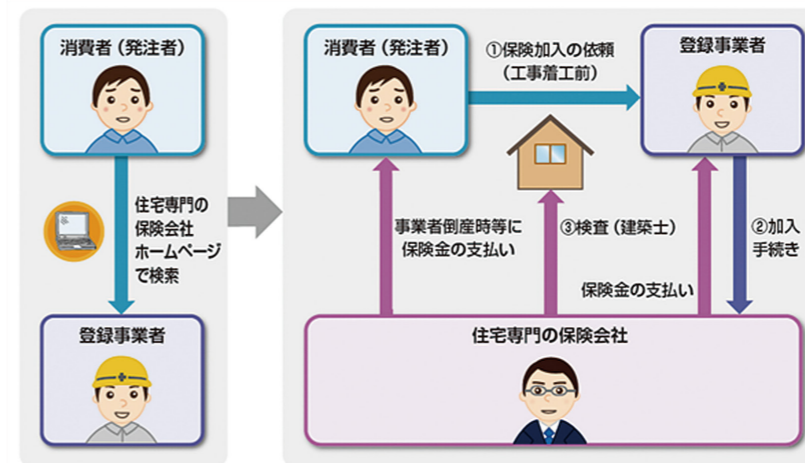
消費者（発注者）

住宅専門の保険会社ホームページで検索

登録事業者

消費者（発注者）

①保険加入の依頼（工事着工前）

登録事業者

事業者倒産時等に保険金の支払い

③検査（建築士）

保険金の支払い

②加入手続き

住宅専門の保険会社